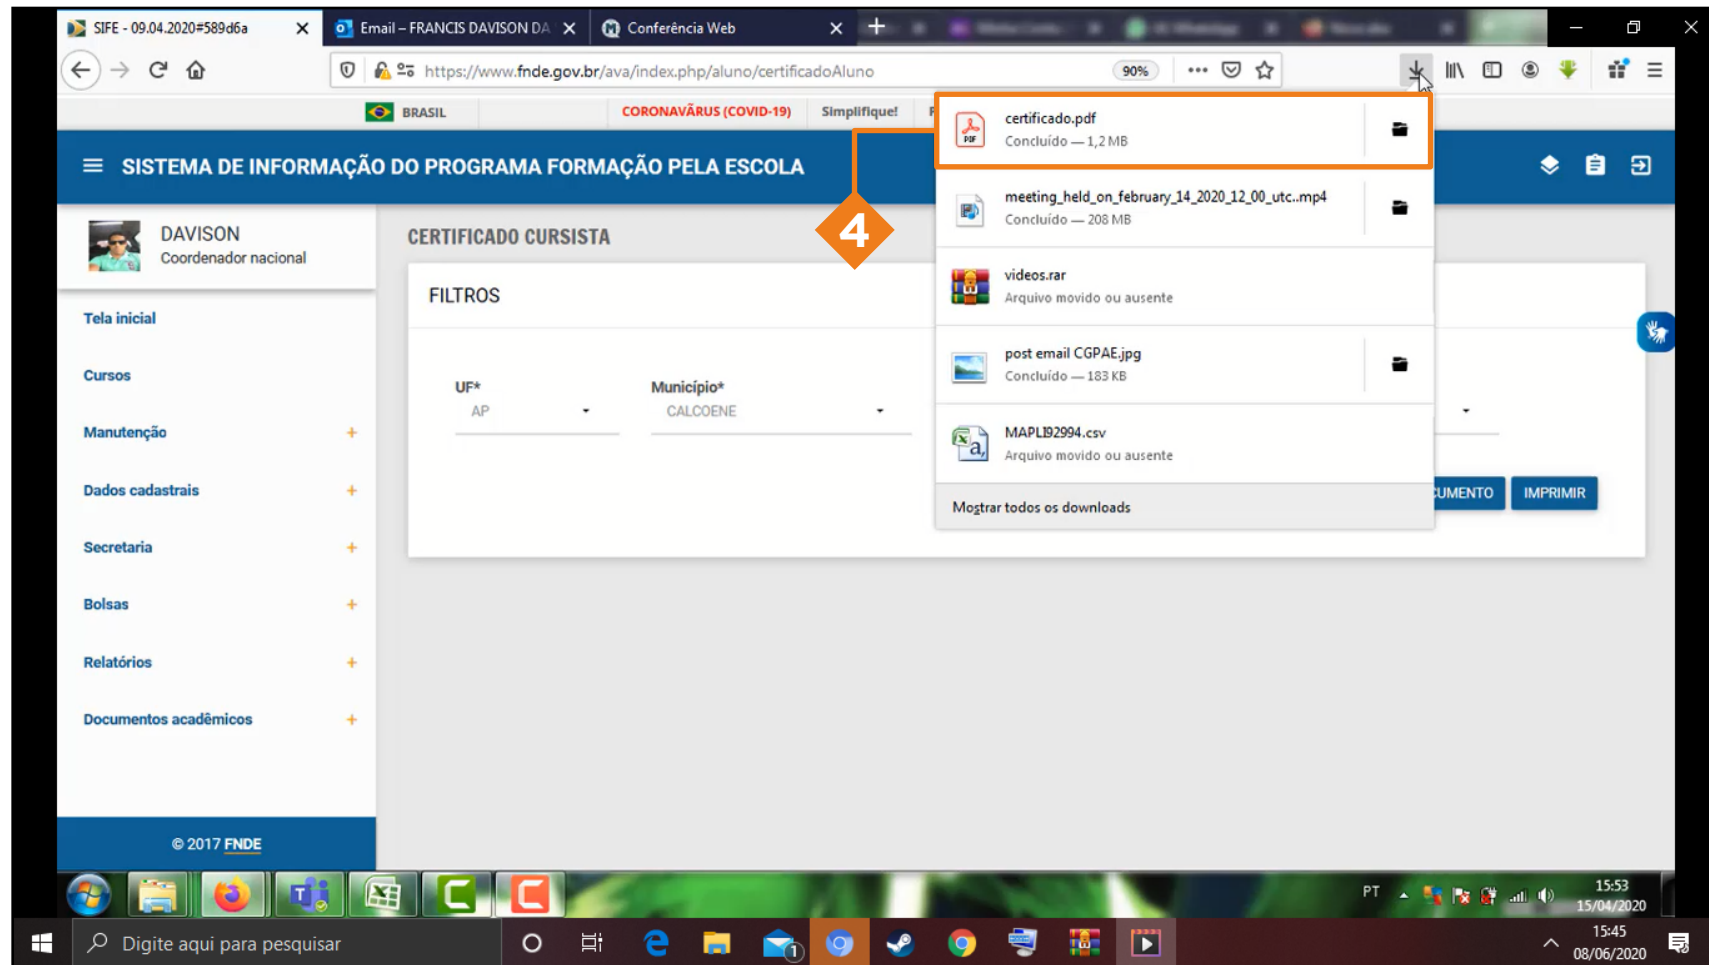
SIFE - 09.04.2020#589d6a
Email – FRANCIS DAVISON DA
Conferência Web

https://www.fnde.gov.br/ava/index.php/aluno/certificadoAluno
90%

BRASIL
CORONAVÍRUS (COVID-19)
Simplifique!

SISTEMA DE INFORMAÇÃO DO PROGRAMA FORMAÇÃO PELA ESCOLA

DAVISON
Coordenador nacional

Tela inicial
Cursos
Manutenção +
Dados cadastrais +
Secretaria +
Bolsas +
Relatórios +
Documentos acadêmicos +

© 2017 FNDE

CERTIFICADO CURSISTA

FILTROS

UF*
AP
Município*
CALCOENE

UMENTO
IMPRIMIR

4

certificado.pdf
Concluído — 1,2 MB

meeting_held_on_february_14_2020_12_00_utc..mp4
Concluído — 208 MB

videos.rar
Arquivo movido ou ausente

post email CGPAE.jpg
Concluído — 183 KB

MAPLI92994.csv
Arquivo movido ou ausente

Mostrar todos os downloads

PT
15:53
15/04/2020

Digite aqui para pesquisar
15:45
08/06/2020